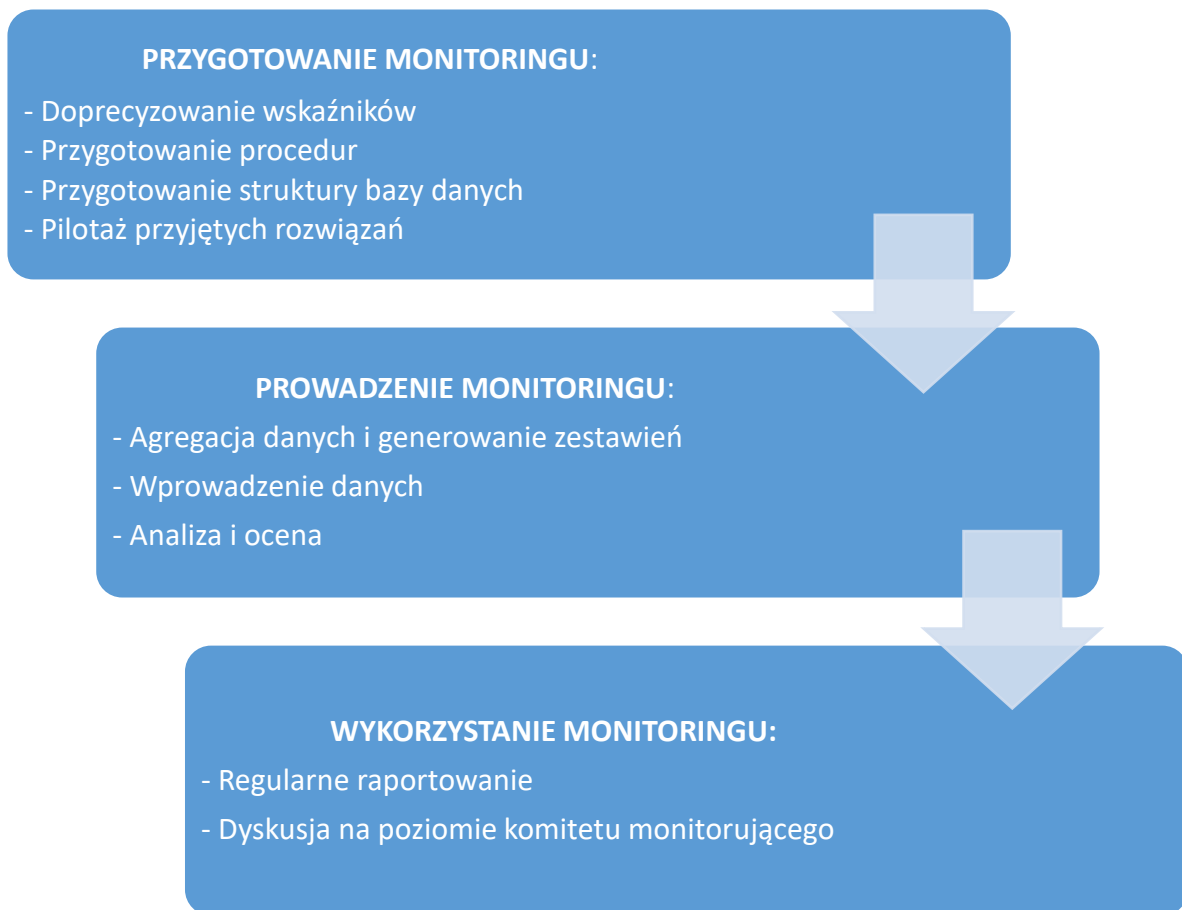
PRZYGOTOWANIE MONITORINGU:
- Doprecyzowanie wskaźników
- Przygotowanie procedur
- Przygotowanie struktury bazy danych
- Pilotaż przyjętych rozwiązań

PROWADZENIE MONITORINGU:
- Agregacja danych i generowanie zestawień
- Wprowadzenie danych
- Analiza i ocena

WYKORZYSTANIE MONITORINGU:
- Regularne raportowanie
- Dyskusja na poziomie komitetu monitorującego